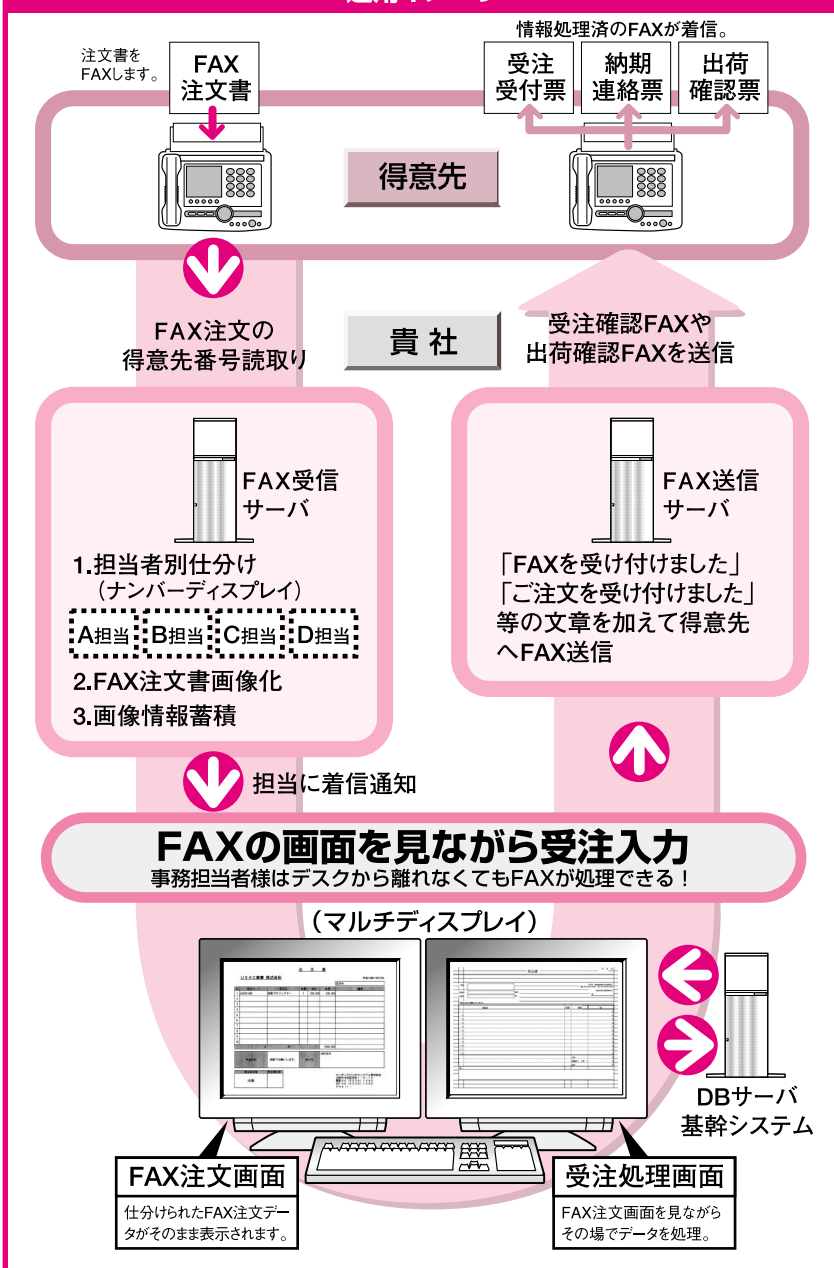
注文書をFAXします。

FAX 注文書

情報処理済のFAXが着信。

受注 受付票

納期 連絡票

出荷 確認票

得意先

FAX注文の 得意先番号読取り

貴 社

受注確認FAXや 出荷確認FAXを送信

FAX受信 サーバ

1.担当者別仕分け （ナンバーディスプレイ）

A担当 B担当 C担当 D担当

2.FAX注文書画像化

3.画像情報蓄積

FAX送信 サーバ

「FAXを受け付けました」 「ご注文を受け付けました」 等の文章を加えて得意先へFAX送信

担当に着信通知

FAXの画面を見ながら受注入力

事務担当者様はデスクから離れなくてもFAXが処理できる！

（マルチディスプレイ）

DBサーバ 基幹システム

FAX注文画面

仕分けられたFAX注文データがそのまま表示されます。

受注処理画面

FAX注文画面を見ながらその場でデータを処理。